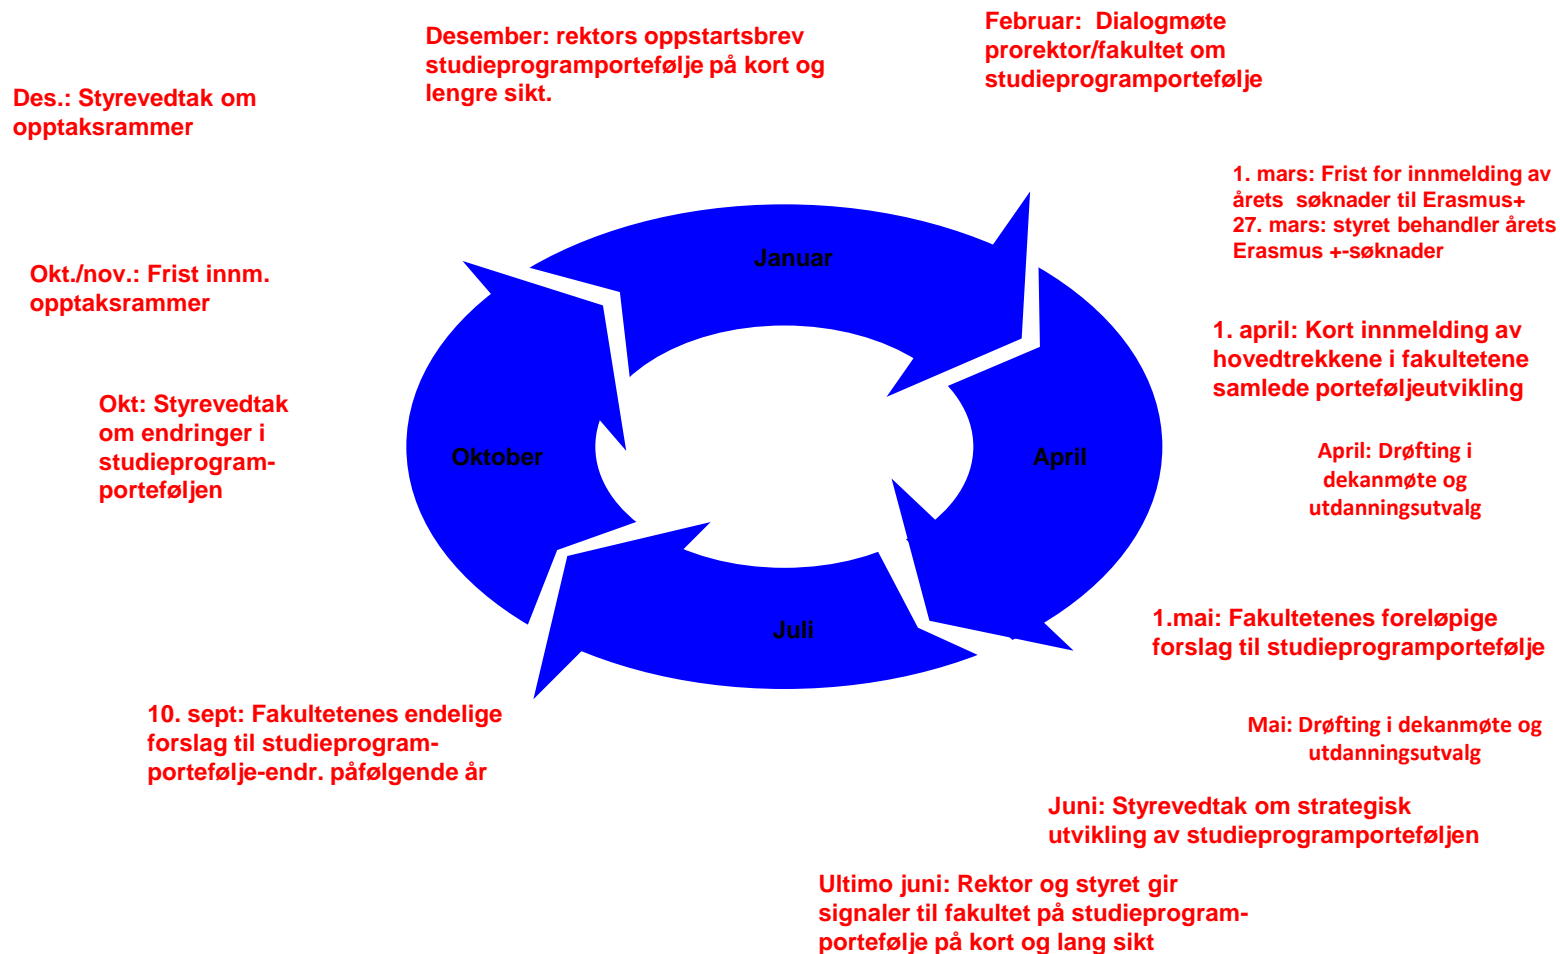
Des.: Styrevedtak om opptaksrammer

Desember: rektors oppstartsbrev studieprogramportefølje på kort og lengre sikt.

Februar: Dialogmøte prorektor/fakultet om studieprogramportefølje

1. mars: Frist for innmelding av årets søknader til Erasmus+
27. mars: styret behandler årets Erasmus +-søknader

Okt./nov.: Frist innm. opptaksrammer

Januar

1. april: Kort innmelding av hovedtrekkene i fakultetene samlede porteføljeutvikling

Okt: Styrevedtak om endringer i studieprogram-porteføljen

Oktober

April

April: Drøfting i dekanmøte og utdanningsutvalg

Juli

1.mai: Fakultetenes foreløpige forslag til studieprogramportefølje

10. sept: Fakultetenes endelige forslag til studieprogram-portefølje-endr. påfølgende år

Mai: Drøfting i dekanmøte og utdanningsutvalg

Juni: Styrevedtak om strategisk utvikling av studieprogramporteføljen

Ultimo juni: Rektor og styret gir signaler til fakultet på studieprogram-portefølje på kort og lang sikt